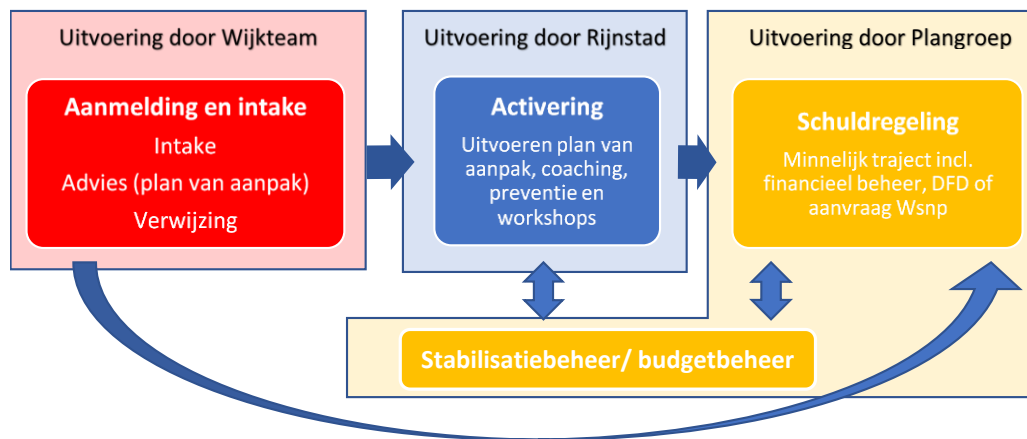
Uitvoering door Wijkteam

Aanmelding en intake

Intake

Advies (plan van aanpak)

Verwijzing

Uitvoering door Rijnstad

Activering

Uitvoeren plan van aanpak, coaching, preventie en workshops

Uitvoering door Plangroep

Schuldregeling

Minnelijk traject incl. financieel beheer, DFD of aanvraag Wsnp

Stabilisatiebeheer/ budgetbeheer